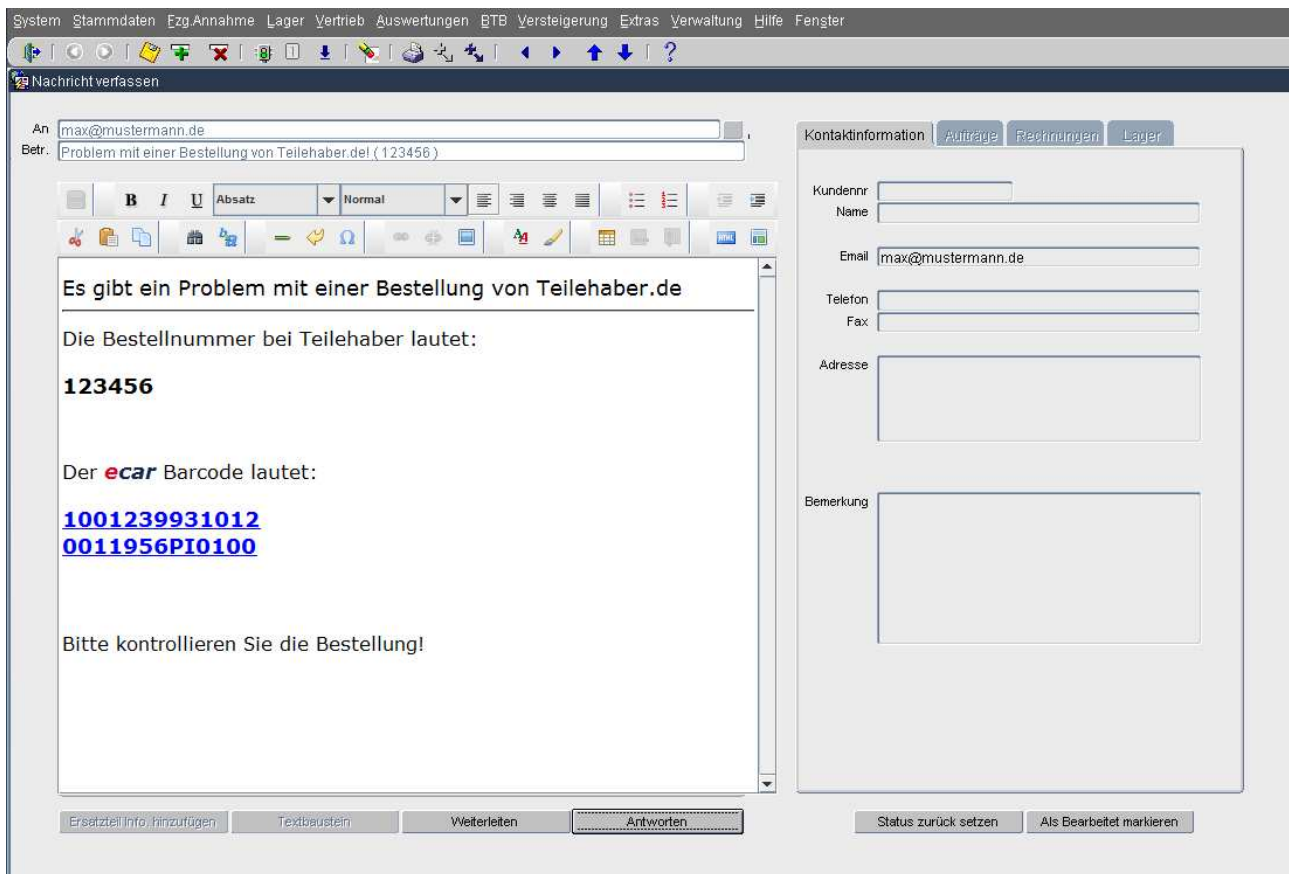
System Stammdaten Fzg.Annahme Lager Vertrieb Auswertungen BTB Versteigerung Extras Verwaltung Hilfe Fenster

Nachricht verfassen

An max@mustermann.de
Betr. Problem mit einer Bestellung von Teilehaber.de! ( 123456 )

B I U Absatz Normal

Es gibt ein Problem mit einer Bestellung von Teilehaber.de

Die Bestellnummer bei Teilehaber lautet:

123456

Der ecar Barcode lautet:

1001239931012
0011956PI0100

Bitte kontrollieren Sie die Bestellung!

Ersatzteil Info. hinzufügen | Textbaustein | Weiterleiten | Antworten

Kontaktinformation | Aufträge | Rechnungen | Lager

Kundennr
Name
Email max@mustermann.de
Telefon
Fax
Adresse
Bemerkung

Status zurück setzen | Als Bearbeitet markieren